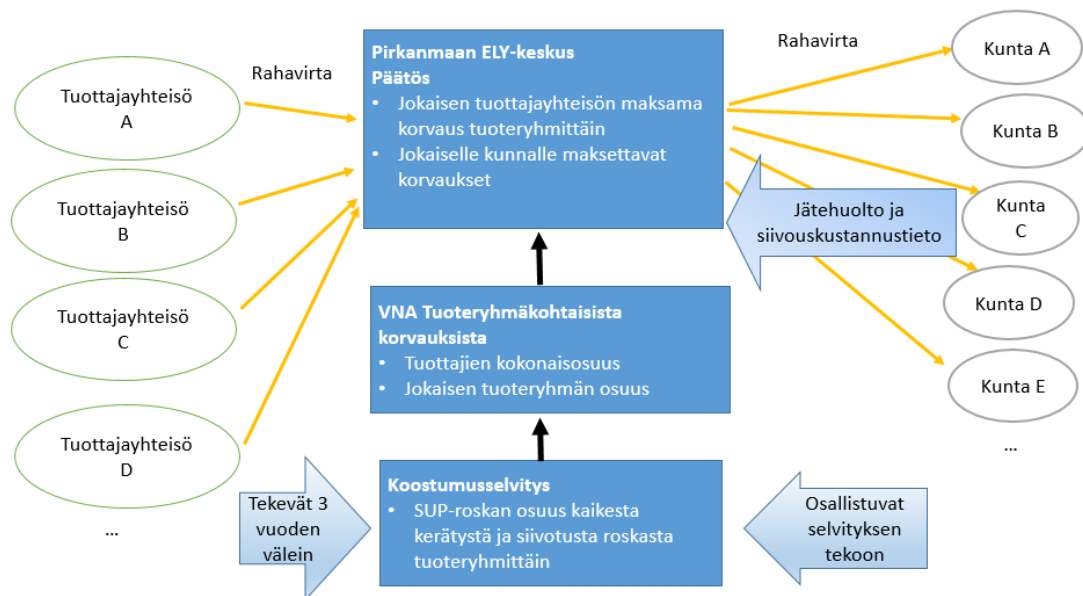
Tuottajayhteisö A

Tuottajayhteisö B

Tuottajayhteisö C

Tuottajayhteisö D

...

Rahavirta

Pirkanmaan ELY-keskus
Päätös
• Jokaisen tuottajayhteisön maksama korvaus tuoteryhmittäin
• Jokaiselle kunnalle maksettavat korvaukset

Rahavirta

Kunta A

Kunta B

Kunta C

Kunta D

Kunta E

...

Jätehuolto ja siivouskustannustieto

VNA Tuoteryhmäkohtaisista korvauksista
• Tuottajien kokonaisosuus
• Jokaisen tuoteryhmän osuus

Tekevät 3 vuoden välein

Koostumusselvitys
• SUP-roskan osuus kaikesta kerätystä ja siivotusta roskasta tuoteryhmittäin

Osallistuvat selvityksen tekoon